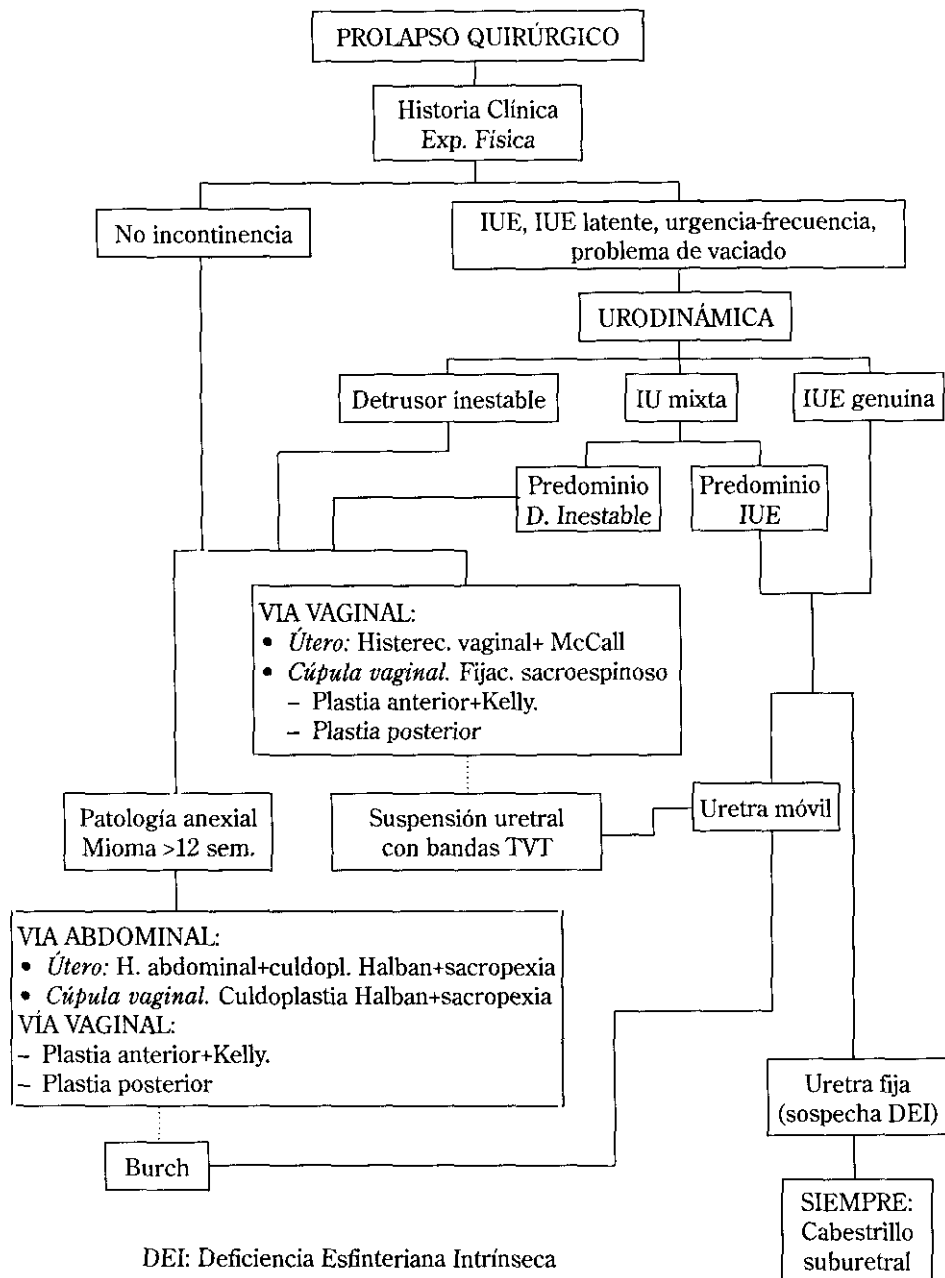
PROLAPSO QUIRÚRGICO

Historia Clínica
Exp. Física

No incontinencia

IUE, IUE latente, urgencia-frecuencia, problema de vaciado

URODINÁMICA

Detrusor inestable

IU mixta

IUE genuina

Predominio D. Inestable

Predominio IUE

VIA VAGINAL:
• *Útero:* Histerec. vaginal+ McCall
• *Cúpula vaginal.* Fijac. sacroespinoso
– Plastia anterior+Kelly.
– Plastia posterior

Patología anexial
Mioma >12 sem.

Suspensión uretral con bandas TVT

Uretra móvil

VIA ABDOMINAL:
• *Útero:* H. abdominal+culdopl. Halban+sacropexia
• *Cúpula vaginal.* Culdoplastia Halban+sacropexia
VÍA VAGINAL:
– Plastia anterior+Kelly.
– Plastia posterior

Uretra fija
(sospecha DEI)

Burch

SIEMPRE:
Cabestrillo
suburetral

DEI: Deficiencia Esfinteriana Intrínseca